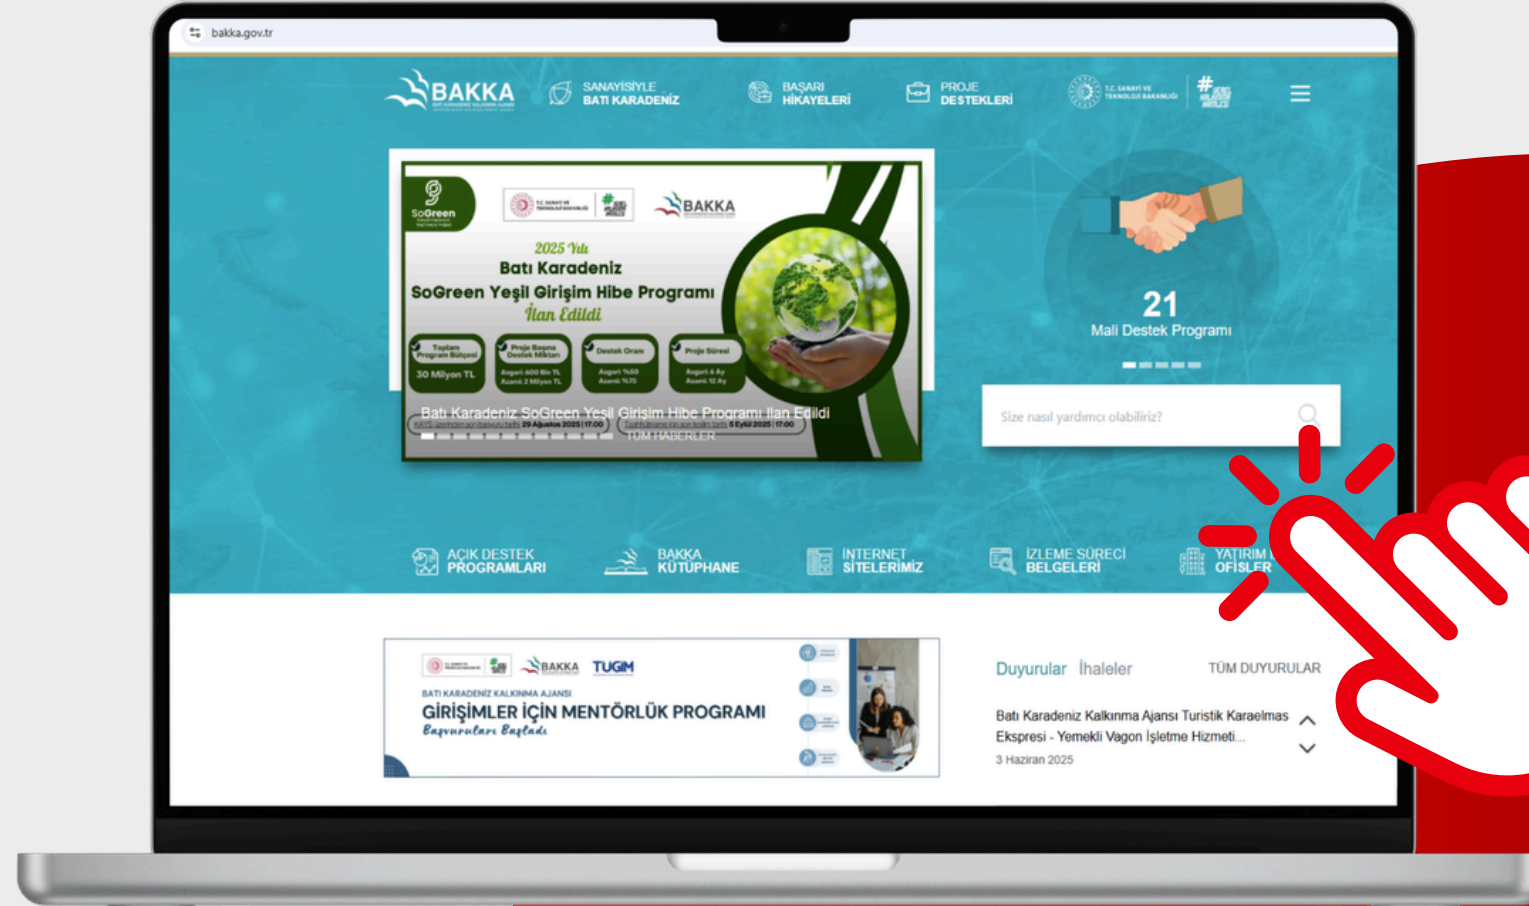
bakka.gov.tr

BAKKA

SANAYİSİYLE BATI KARADENİZ

BAŞARI HİKAYELERİ

PROJE DESTEKLERİ

T.C. SANAYİ VE TEKNOLOJİ BAKANLIĞI

SoGreen

BAKKA

2025 Yılı

Batı Karadeniz

SoGreen Yeşil Girişim Hibe Programı

İlan Edildi

Toplam Program Bütçesi

30 Milyon TL

Proje Başına Destek Miktarı

Asgari 600 Bin TL Azami 2 Milyon TL

Destek Oranı

Asgari %50 Azami %75

Proje Süresi

Asgari 6 Ay Azami 12 Ay

Batı Karadeniz SoGreen Yeşil Girişim Hibe Programı İlan Edildi

29 Ağustos 2025 | 17:00

5 Eylül 2025 | 17:00

TÜM HABERLER

21

Mali Destek Programı

Size nasıl yardımcı olabiliriz?

AÇIK DESTEK PROGRAMLARI

BAKKA KÜTÜPHANE

İNTERNET SİTELERİMİZ

İZLEME SÜRECİ BELGELERİ

YATIRIM OFİSLER

BAKKA TUGİM

BATI KARADENİZ KALKINMA AJANSI

GİRİŞİMLER İÇİN MENTÖRLÜK PROGRAMI

Başvuruları Başladı

Duyurular İhaleler TÜM DUYURULAR

Batı Karadeniz Kalkınma Ajansı Turistik Karaelmas Ekspresi - Yemekli Vagon İşletme Hizmeti...

3 Haziran 2025